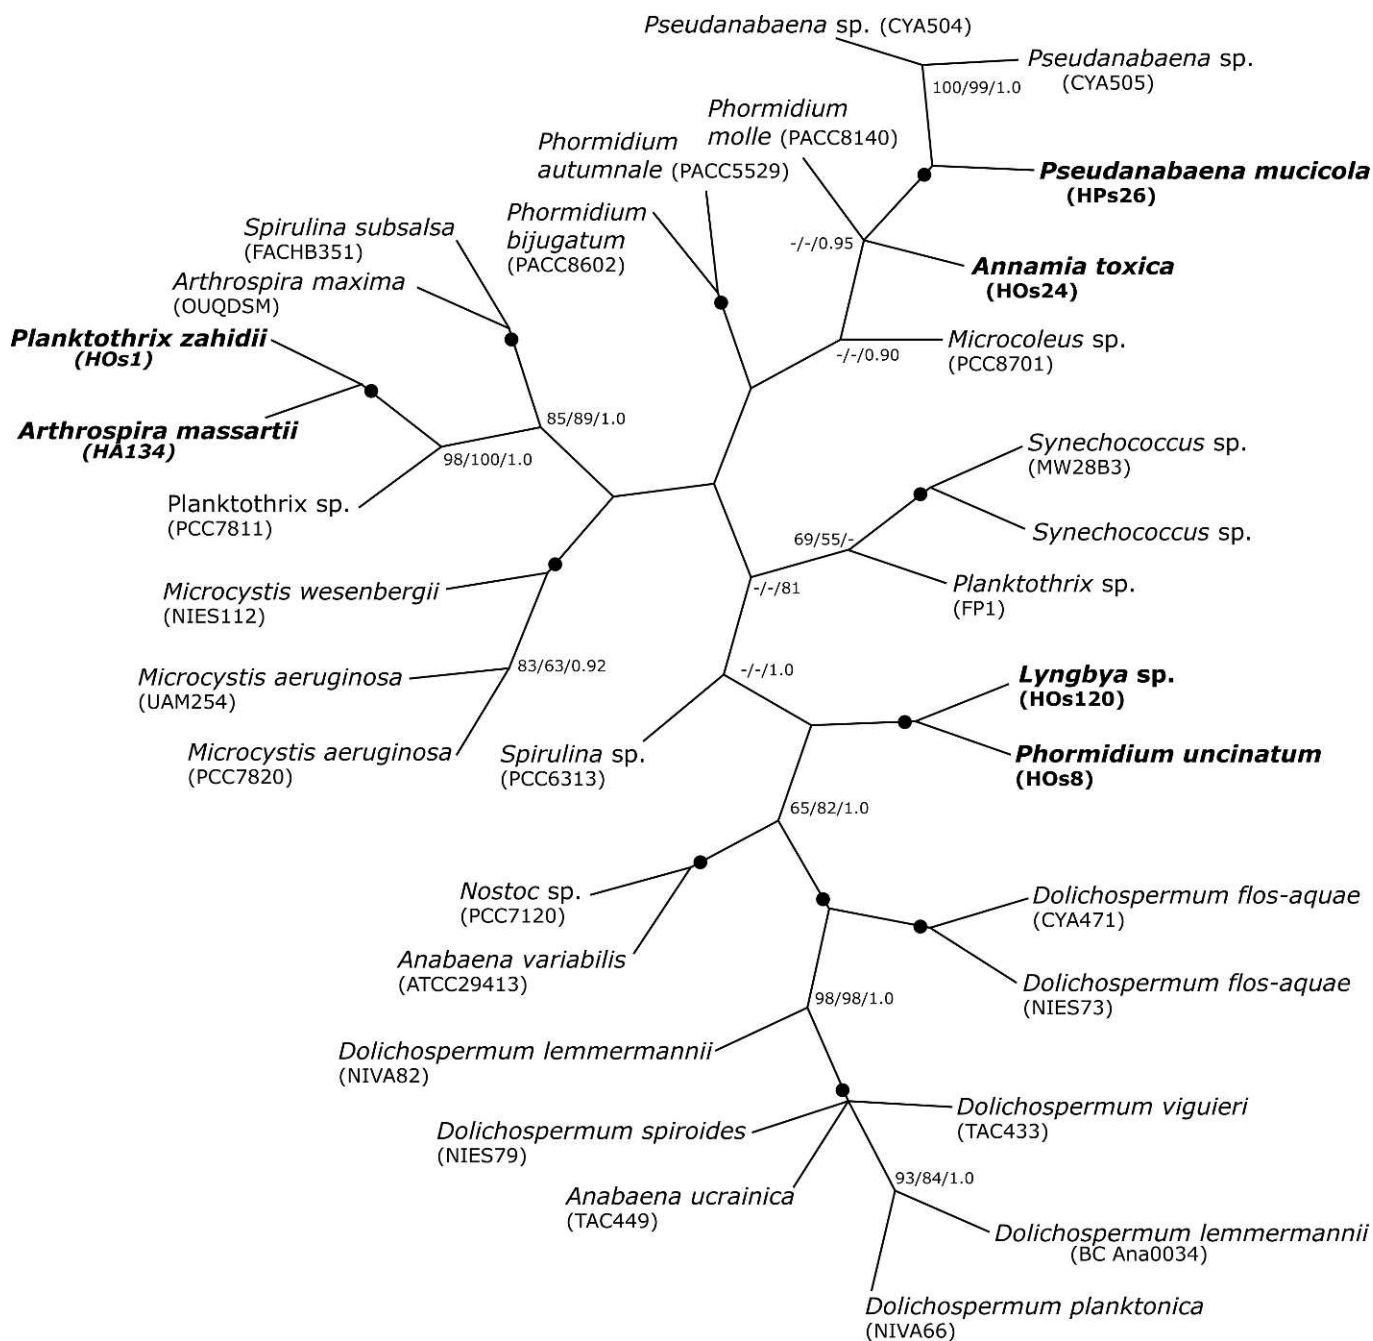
Pseudanabaena sp. (CYA504)

Pseudanabaena sp. (CYA505)

100/99/1.0

Phormidium molle (PACC8140)

Phormidium autumnale (PACC5529)

Pseudanabaena mucicola (HPs26)

Spirulina subsalsa (FACHB351)

Phormidium bijugatum (PACC8602)

-/-/0.95

Annamia toxica (HOs24)

Arthrospira maxima (OUQDSM)

Planktothrix zahidii (HOs1)

Microcoleus sp. (PCC8701)

-/-/0.90

Arthrospira massartii (HA134)

85/89/1.0

98/100/1.0

Synechococcus sp. (MW28B3)

Planktothrix sp. (PCC7811)

Synechococcus sp.

69/55/-

Microcystis wesenbergii (NIES112)

-/-/81

Planktothrix sp. (FP1)

Microcystis aeruginosa (UAM254)

83/63/0.92

-/-/1.0

Lyngbya sp. (HOs120)

Microcystis aeruginosa (PCC7820)

Spirulina sp. (PCC6313)

Phormidium uncinatum (HOs8)

65/82/1.0

Nostoc sp. (PCC7120)

Dolichospermum flos-aquae (CYA471)

Anabaena variabilis (ATCC29413)

Dolichospermum flos-aquae (NIES73)

98/98/1.0

Dolichospermum lemmermannii (NIVA82)

Dolichospermum viguieri (TAC433)

Dolichospermum spiroides (NIES79)

93/84/1.0

Anabaena ucrainica (TAC449)

Dolichospermum lemmermannii (BC Ana0034)

Dolichospermum planktonica (NIVA66)